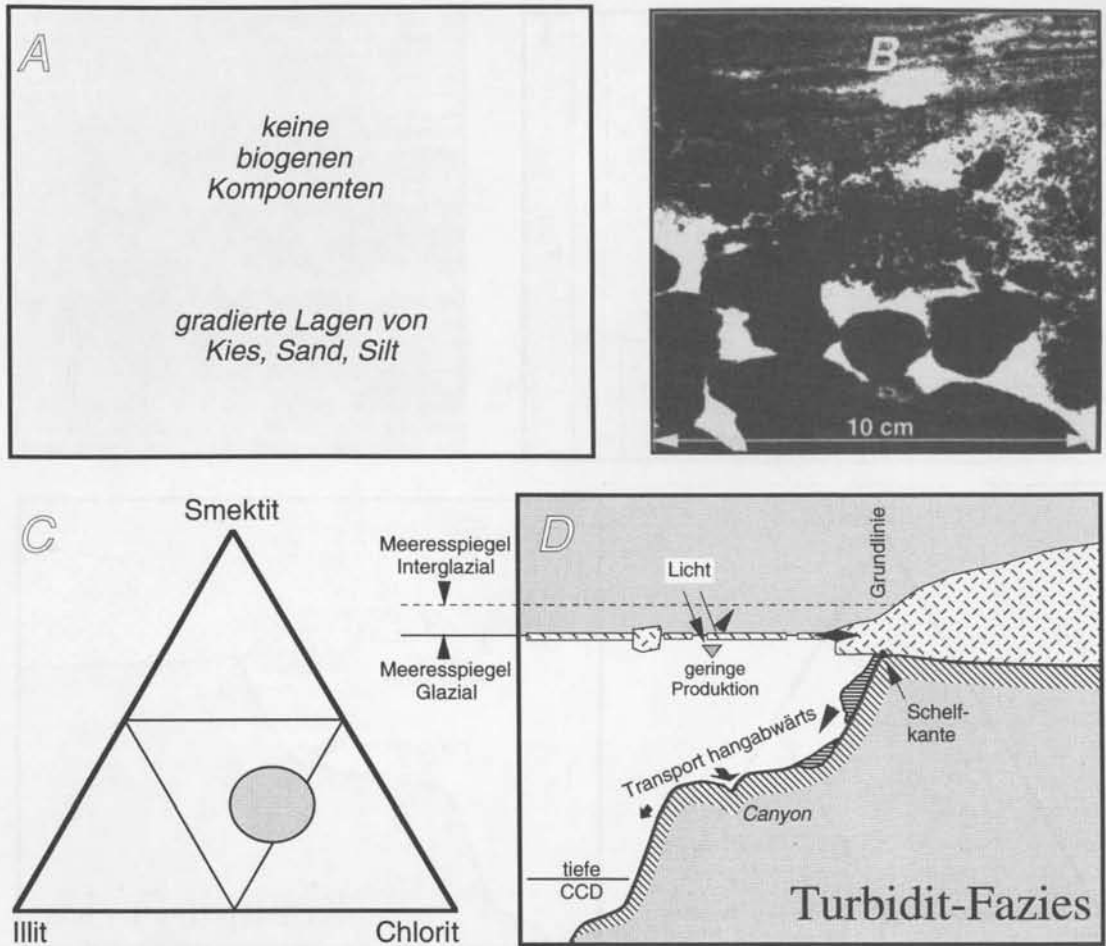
A

keine biogenen Komponenten

gradierte Lagen von Kies, Sand, Silt

B

10 cm

C

Smektit

Illit

Chlorit

D

Meeresspiegel Interglazial

Meeresspiegel Glazial

Licht

geringe Produktion

Grundlinie

Schelf-kante

Transport hangabwärts

Canyon

tiefe CCD

Turbidit-Fazies